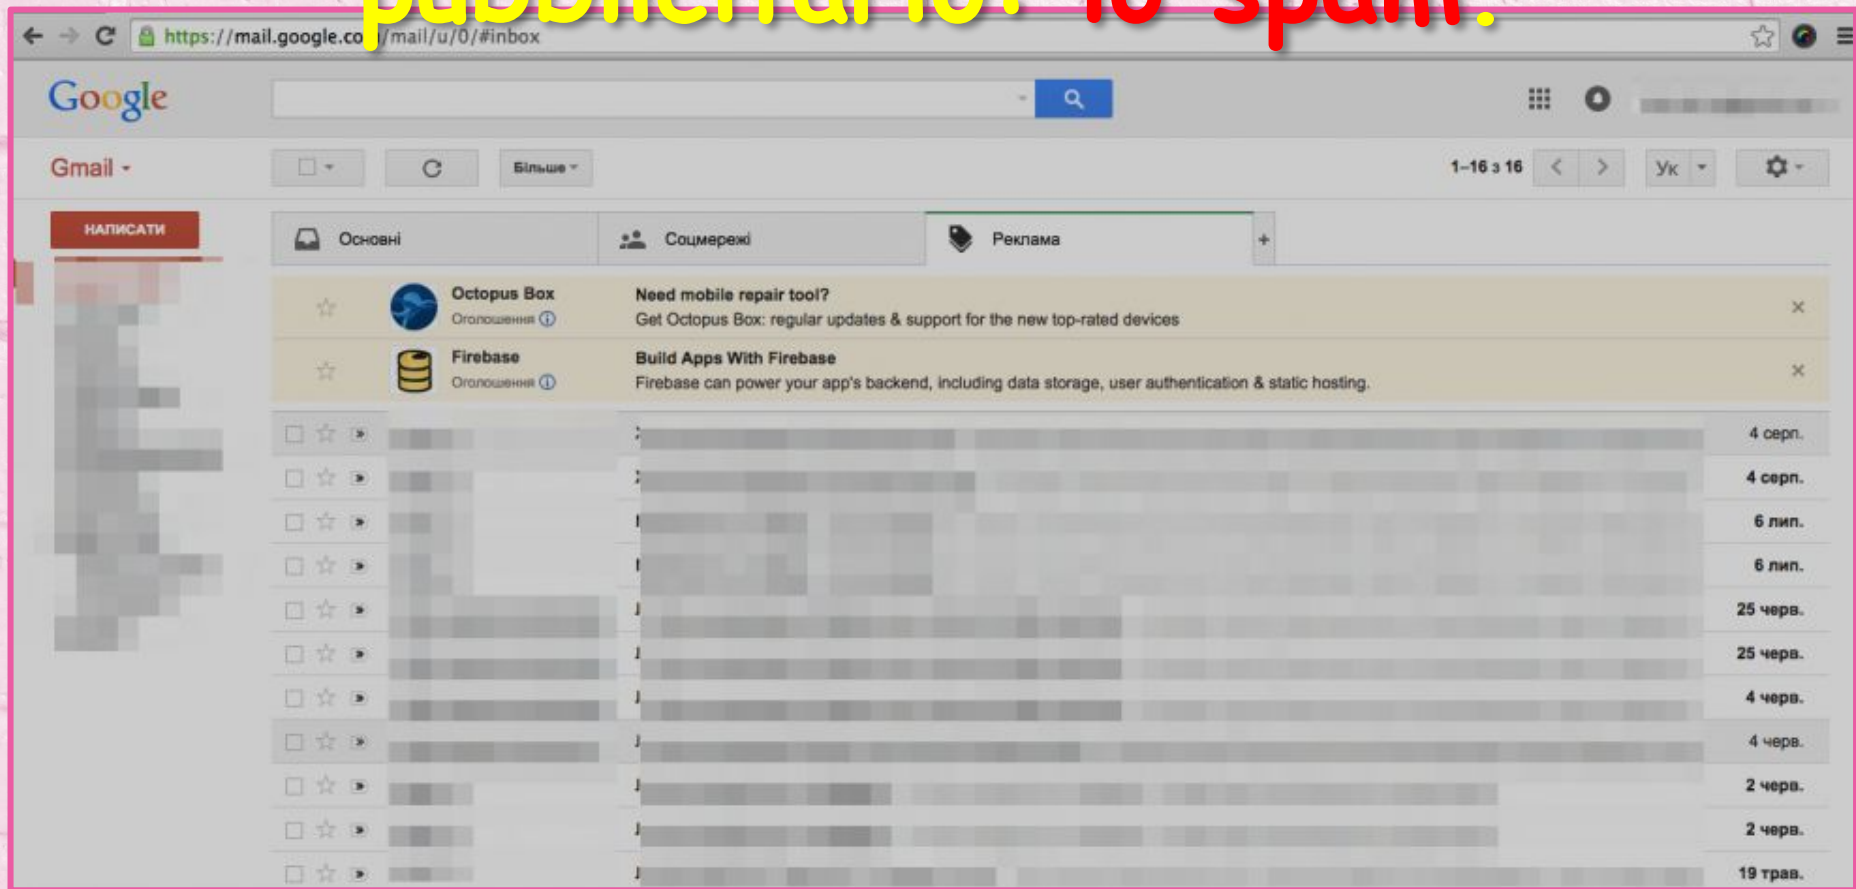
https://mail.google.co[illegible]/mail/u/0/#inbox

Google

Gmail

Більше

1–16 з 16

Ук

НАПИСАТИ

Основні

Соцмережі

Реклама

Octopus Box
Оголошення

Need mobile repair tool?
Get Octopus Box: regular updates & support for the new top-rated devices

Firebase
Оголошення

Build Apps With Firebase
Firebase can power your app's backend, including data storage, user authentication & static hosting.

4 серп.
4 серп.
6 лип.
6 лип.
25 черв.
25 черв.
4 черв.
4 черв.
2 черв.
2 черв.
19 трав.